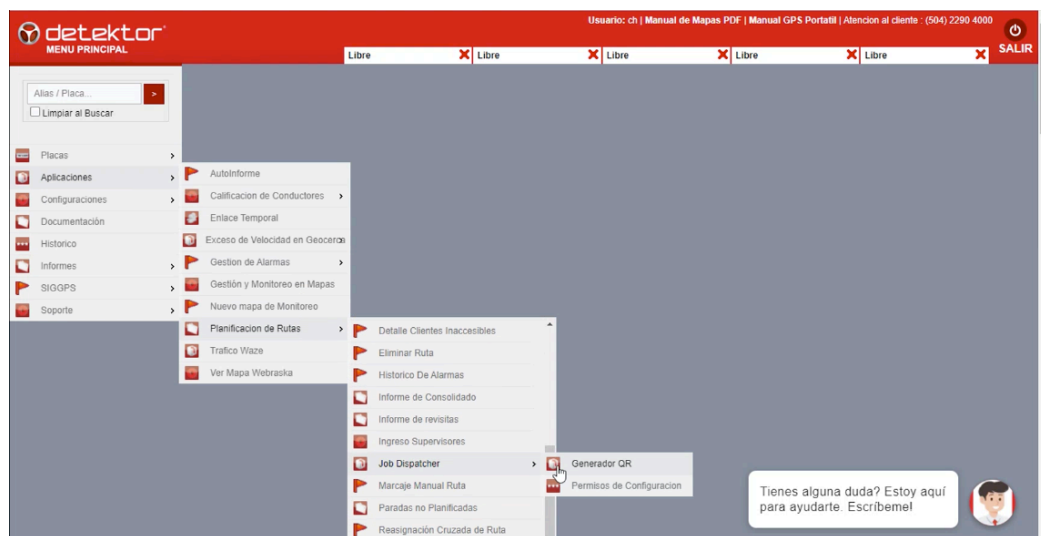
detektor®
MENU PRINCIPAL

Usuario: ch | Manual de Mapas PDF | Manual GPS Portatil | Atencion al cliente : (504) 2290 4000

SALIR

Libre
Libre
Libre
Libre
Libre

Alias / Placa...
>
Limpiar al Buscar

Placas
Aplicaciones
Configuraciones
Documentación
Historico
Informes
SIGGPS
Soporte

AutoInforme
Calificacion de Conductores
Enlace Temporal
Exceso de Velocidad en Geocercas
Gestion de Alarmas
Gestión y Monitoreo en Mapas
Nuevo mapa de Monitoreo
Planificacion de Rutas
Trafico Waze
Ver Mapa Webraska

Detalle Clientes Inaccesibles
Eliminar Ruta
Historico De Alarmas
Informe de Consolidado
Informe de revisitas
Ingreso Supervisores
Job Dispatcher
Marcaje Manual Ruta
Paradas no Planificadas
Reasignación Cruzada de Ruta

Generador QR
Permisos de Configuracion

Tienes alguna duda? Estoy aquí para ayudarte. Escríbeme!